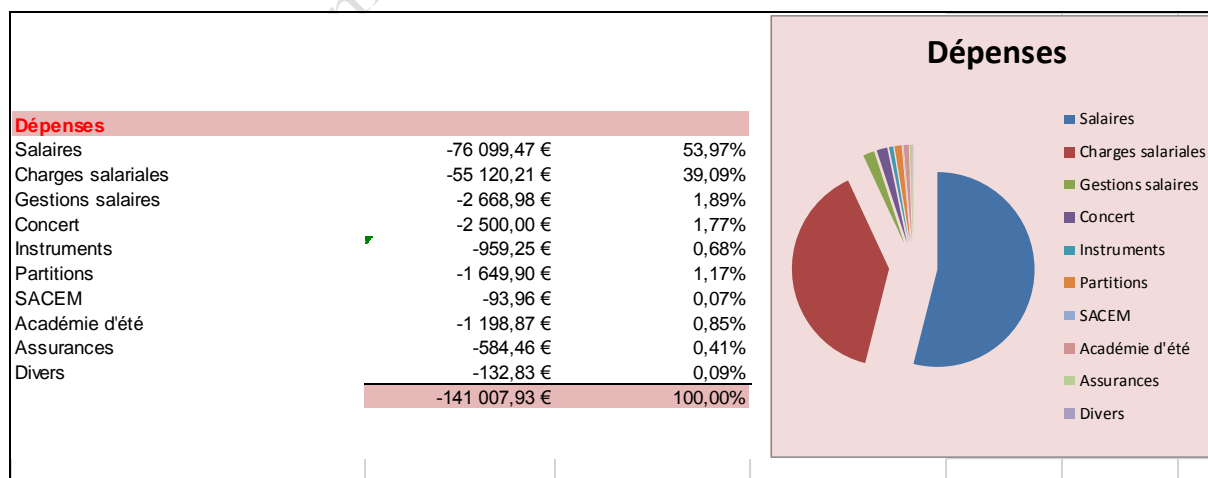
| Dépenses | | |
|---|---|---|
| Salaires | -76 099,47 € | 53,97% |
| Charges salariales | -55 120,21 € | 39,09% |
| Gestions salaires | -2 668,98 € | 1,89% |
| Concert | -2 500,00 € | 1,77% |
| Instruments | -959,25 € | 0,68% |
| Partitions | -1 649,90 € | 1,17% |
| SACEM | -93,96 € | 0,07% |
| Académie d'été | -1 198,87 € | 0,85% |
| Assurances | -584,46 € | 0,41% |
| Divers | -132,83 € | 0,09% |
| | -141 007,93 € | 100,00% |

Dépenses

Salaires
Charges salariales
Gestions salaires
Concert
Instruments
Partitions
SACEM
Académie d'été
Assurances
Divers